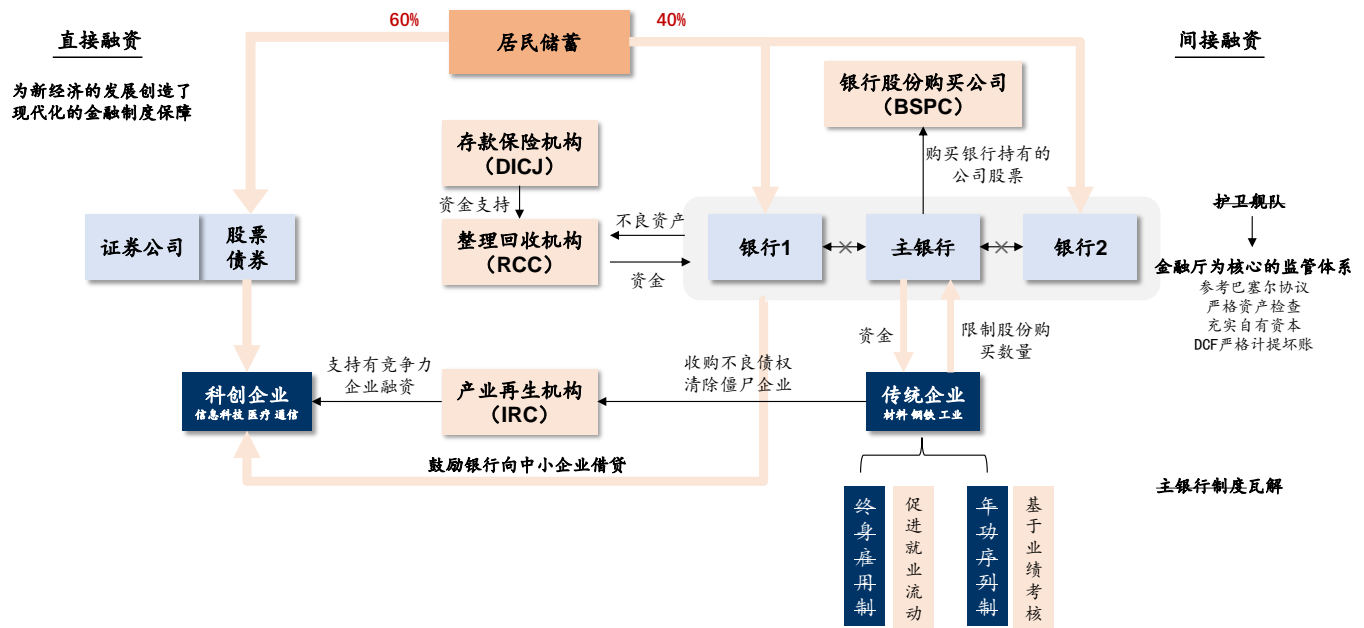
60%

居民储蓄

40%

直接融资

为新经济的发展创造了现代化的金融制度保障

间接融资

银行股份购买公司（BSPC）

存款保险机构（DICJ）

购买银行持有的公司股票

资金支持

整理回收机构（RCC）

不良资产

资金

证券公司

股票债券

银行1

主银行

银行2

护卫舰队

金融厅为核心的监管体系

参考巴塞尔协议

严格资产检查

充实自有资本

DCF严格计提坏账

资金

限制股份购买数量

支持有竞争力企业融资

收购不良债权清除僵尸企业

科创企业

信息科技 医疗 通信

产业再生机构（IRC）

传统企业

材料 钢铁 工业

鼓励银行向中小企业借贷

主银行制度瓦解

终身雇用制

促进就业流动

年功序列制

基于业绩考核